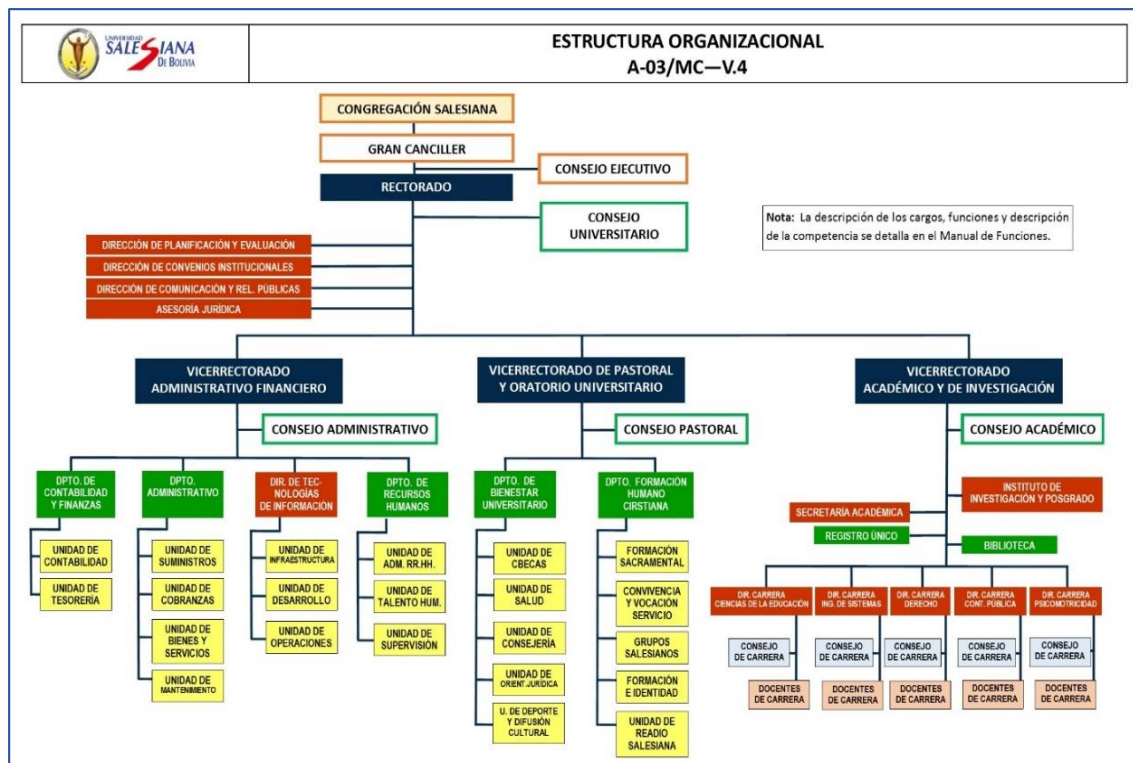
UNIVERSIDAD SALESIANA DE BOLIVIA

ESTRUCTURA ORGANIZACIONAL
A-03/MC—V.4

CONGREGACIÓN SALESIANA

GRAN CANCILLER

CONSEJO EJECUTIVO

RECTORADO

CONSEJO UNIVERSITARIO

Nota: La descripción de los cargos, funciones y descripción de la competencia se detalla en el Manual de Funciones.

DIRECCIÓN DE PLANIFICACIÓN Y EVALUACIÓN
DIRECCIÓN DE CONVENIOS INSTITUCIONALES
DIRECCIÓN DE COMUNICACIÓN Y REL. PÚBLICAS
ASESORÍA JURÍDICA

VICERRECTORADO ADMINISTRATIVO FINANCIERO

CONSEJO ADMINISTRATIVO

DPTO. DE CONTABILIDAD Y FINANZAS
UNIDAD DE CONTABILIDAD
UNIDAD DE TESORERÍA

DPTO. ADMINISTRATIVO
UNIDAD DE SUMINISTROS
UNIDAD DE COBRANZAS
UNIDAD DE BIENES Y SERVICIOS
UNIDAD DE MANTENIMIENTO

DIR. DE TECNOLOGÍAS DE INFORMACIÓN
UNIDAD DE INFRAESTRUCTURA
UNIDAD DE DESARROLLO
UNIDAD DE OPERACIONES

DPTO. DE RECURSOS HUMANOS
UNIDAD DE ADM. RR.HH.
UNIDAD DE TALENTO HUM.
UNIDAD DE SUPERVISIÓN

VICERRECTORADO DE PASTORAL Y ORATORIO UNIVERSITARIO

CONSEJO PASTORAL

DPTO. DE BIENESTAR UNIVERSITARIO
UNIDAD DE CBECAS
UNIDAD DE SALUD
UNIDAD DE CONSEJERÍA
UNIDAD DE ORIENT. JURÍDICA
U. DE DEPORTE Y DIFUSIÓN CULTURAL

DPTO. FORMACIÓN HUMANO CIRSTIANA
FORMACIÓN SACRAMENTAL
CONVIVENCIA Y VOCACIÓN SERVICIO
GRUPOS SALESIANOS
FORMACIÓN E IDENTIDAD
UNIDAD DE READIO SALESIANA

VICERRECTORADO ACADÉMICO Y DE INVESTIGACIÓN

CONSEJO ACADÉMICO

INSTITUTO DE INVESTIGACIÓN Y POSGRADO
SECRETARIA ACADÉMICA
REGISTRO ÚNICO
BIBLIOTECA

DIR. CARRERA CIENCIAS DE LA EDUCACIÓN
DIR. CARRERA ING. DE SISTEMAS
DIR. CARRERA DERECHO
DIR. CARRERA CONT. PÚBLICA
DIR. CARRERA PSICOMOTRICIDAD

CONSEJO DE CARRERA
CONSEJO DE CARRERA
CONSEJO DE CARRERA
CONSEJO DE CARRERA
CONSEJO DE CARRERA

DOCENTES DE CARRERA
DOCENTES DE CARRERA
DOCENTES DE CARRERA
DOCENTES DE CARRERA
DOCENTES DE CARRERA